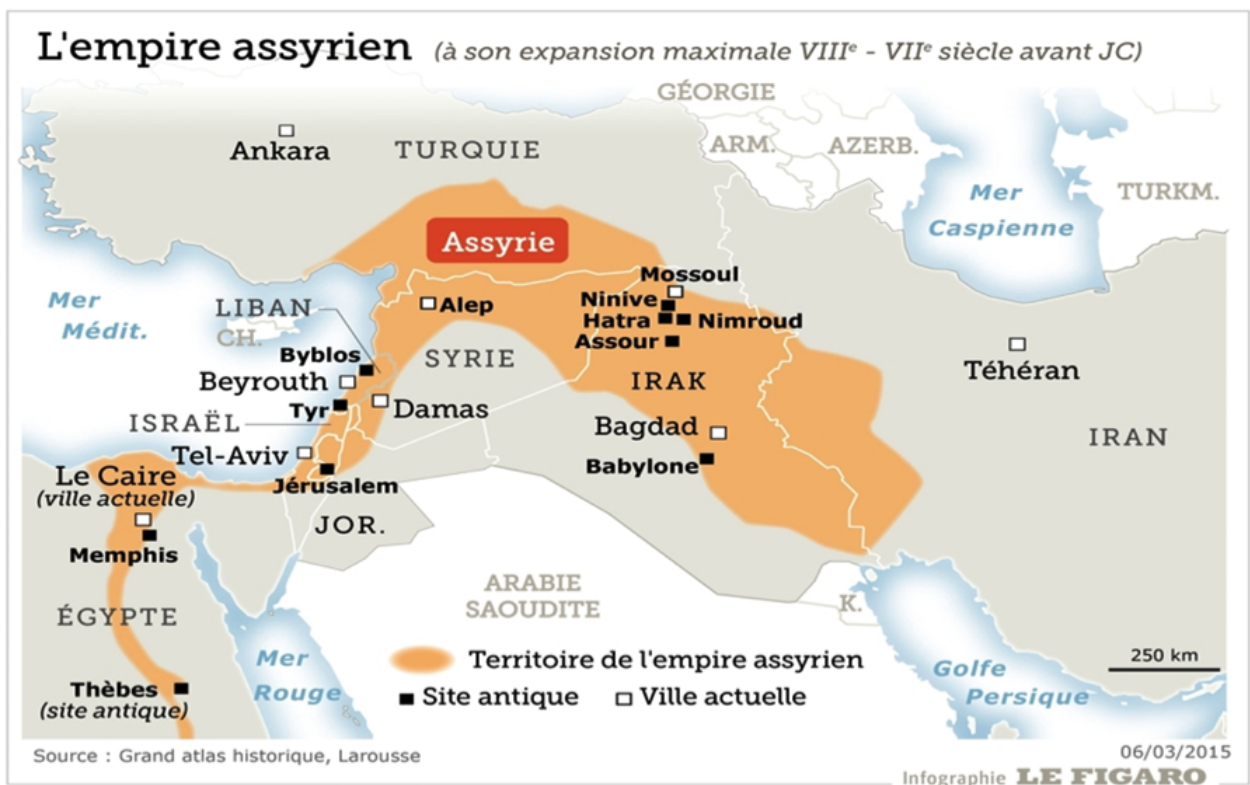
L'empire assyrien (à son expansion maximale VIII$^e$ - VII$^e$ siècle avant JC)

GÉORGIE
Ankara
TURQUIE
ARM.
AZERB.
Mer Caspienne
TURKM.
Assyrie
Mossoul
Ninive
Hatra
Nimroud
Assour
Alep
Mer Médit.
LIBAN
CH.
Byblos
Beyrouth
SYRIE
Téhéran
IRAK
Tyr
Damas
ISRAËL
Bagdad
IRAN
Tel-Aviv
Babylone
Le Caire (ville actuelle)
Jérusalem
JOR.
Memphis
ARABIE SAOUDITE
K.
ÉGYPTE
Mer Rouge
Territoire de l'empire assyrien
Site antique
Ville actuelle
250 km
Golfe Persique
Thèbes (site antique)

Source : Grand atlas historique, Larousse
06/03/2015
Infographie LE FIGARO